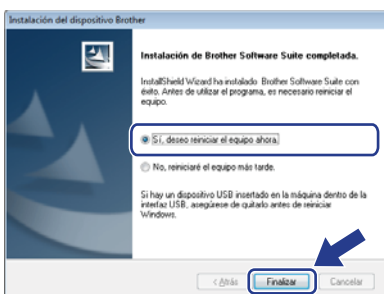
Instalación del dispositivo Brother

Instalación de Brother Software Suite completada.

InstallShield Wizard ha instalado Brother Software Suite con éxito. Antes de utilizar el programa, es necesario reiniciar el equipo.

Sí, deseo reiniciar el equipo ahora.

No, reiniciaré el equipo más tarde.

Si hay un dispositivo USB insertado en la máquina dentro de la interfaz USB, asegúrese de quitarlo antes de reiniciar Windows.

< Atrás

Finalizar

Cancelar